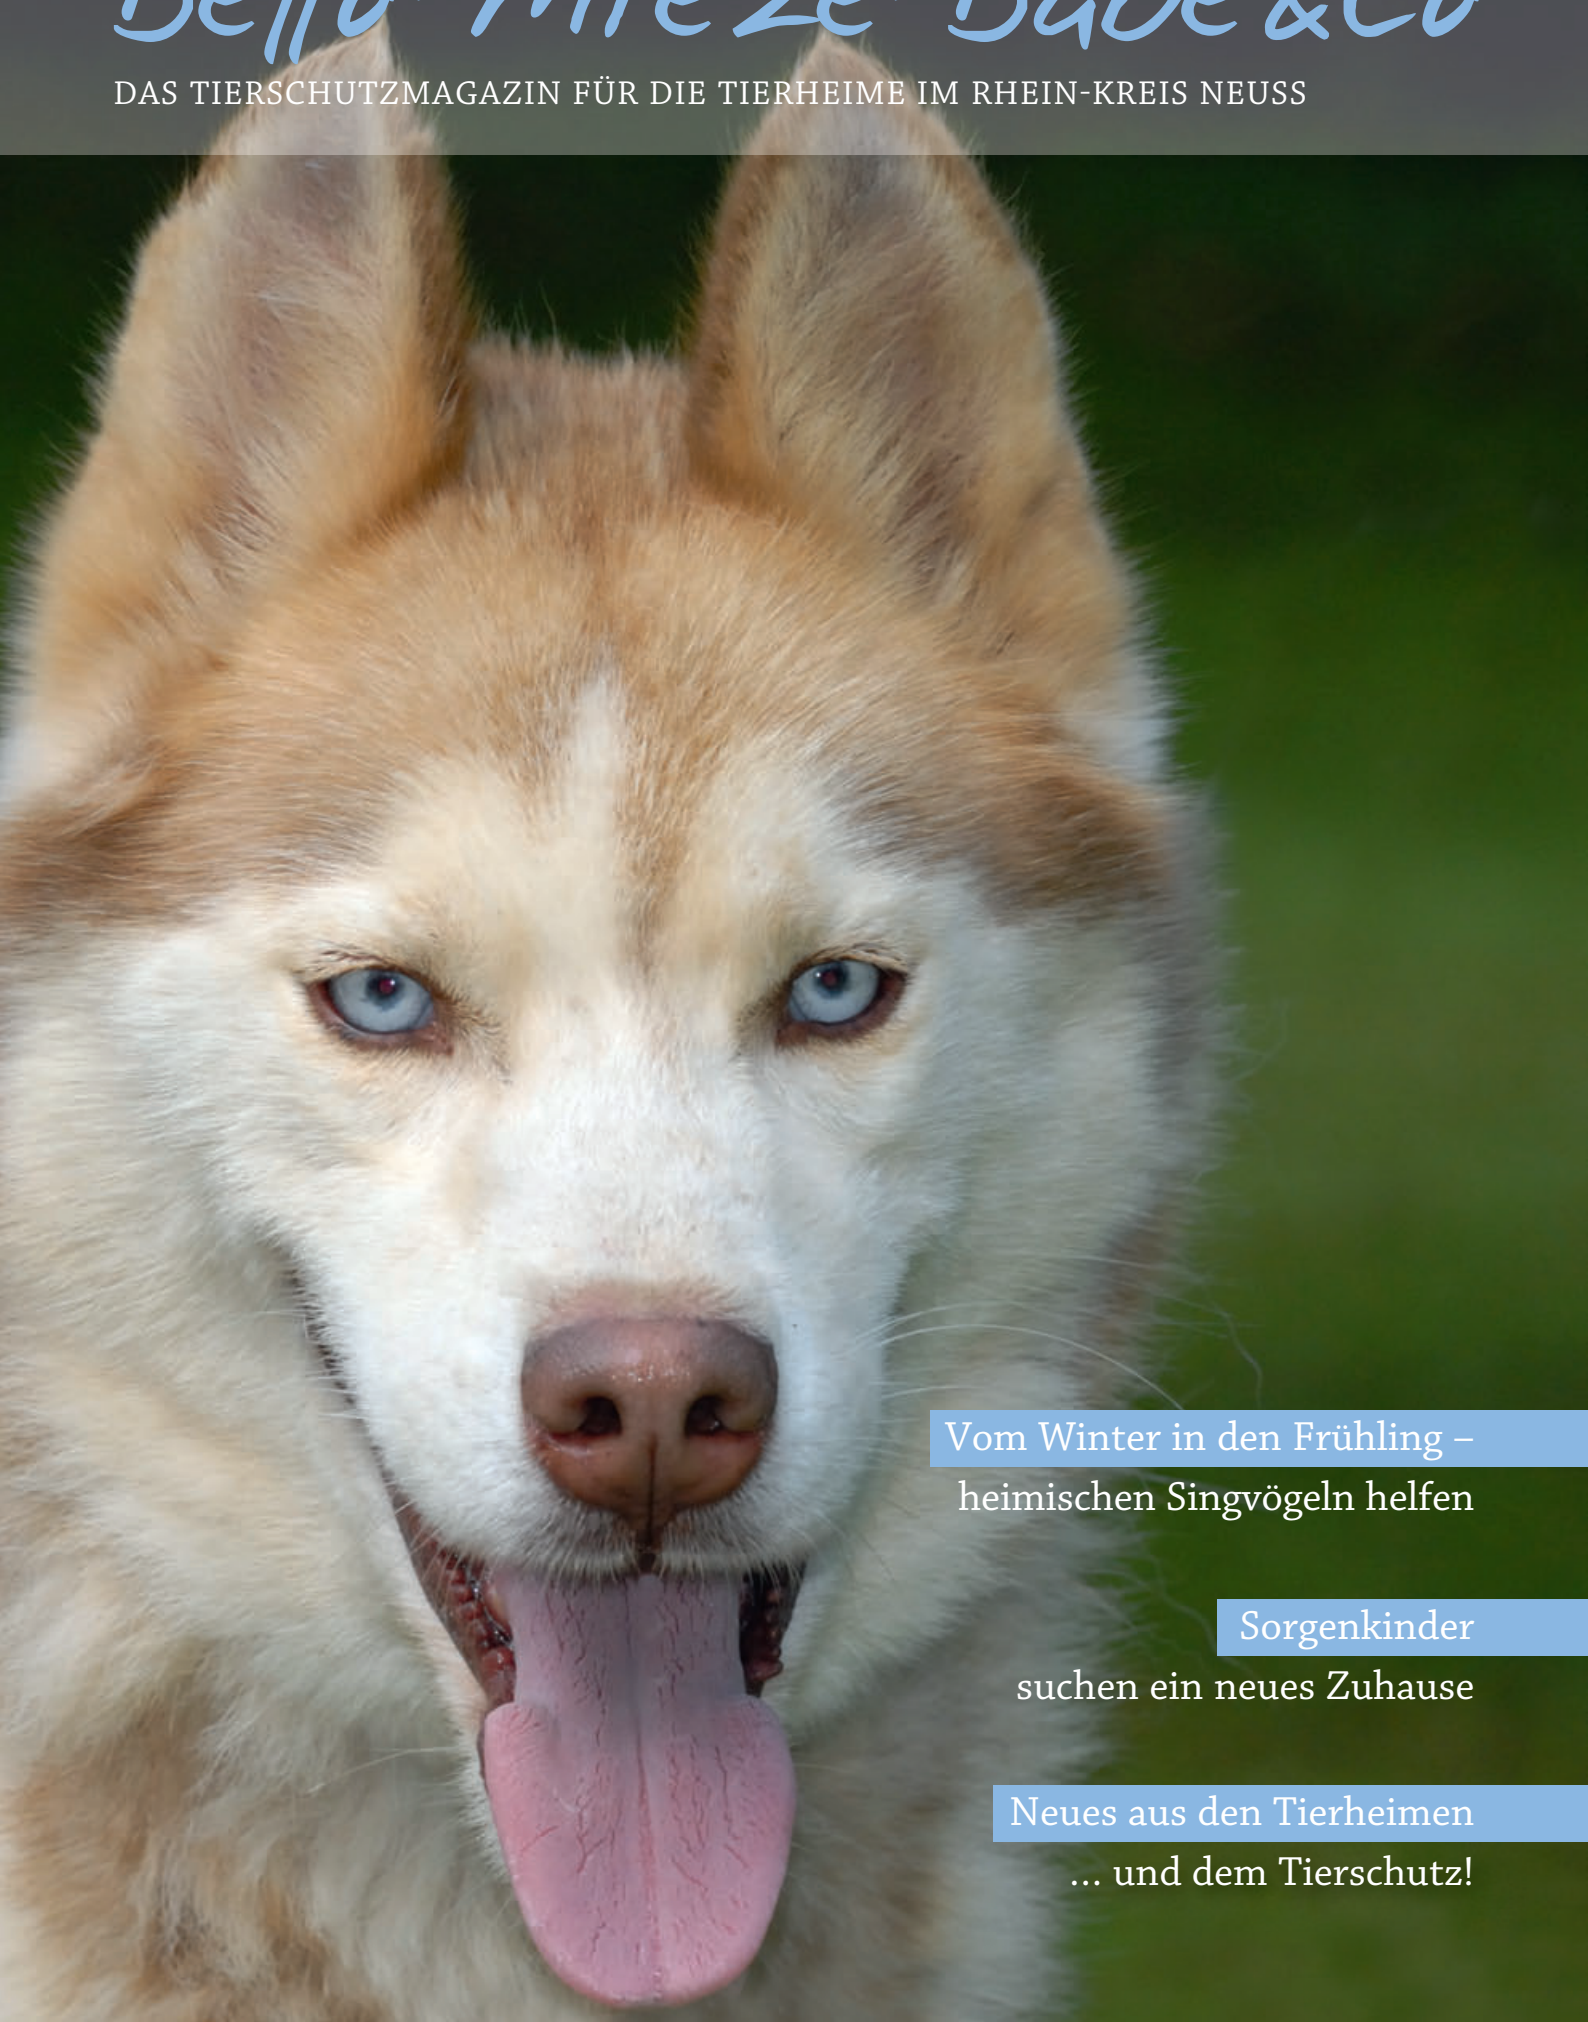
Bello Mieze Bube&Co

DAS TIERSCHUTZMAGAZIN FÜR DIE TIERHEIME IM RHEIN-KREIS NEUSS

Vom Winter in den Frühling – heimischen Singvögeln helfen

Sorgenkinder suchen ein neues Zuhause

Neues aus den Tierheimen ... und dem Tierschutz!